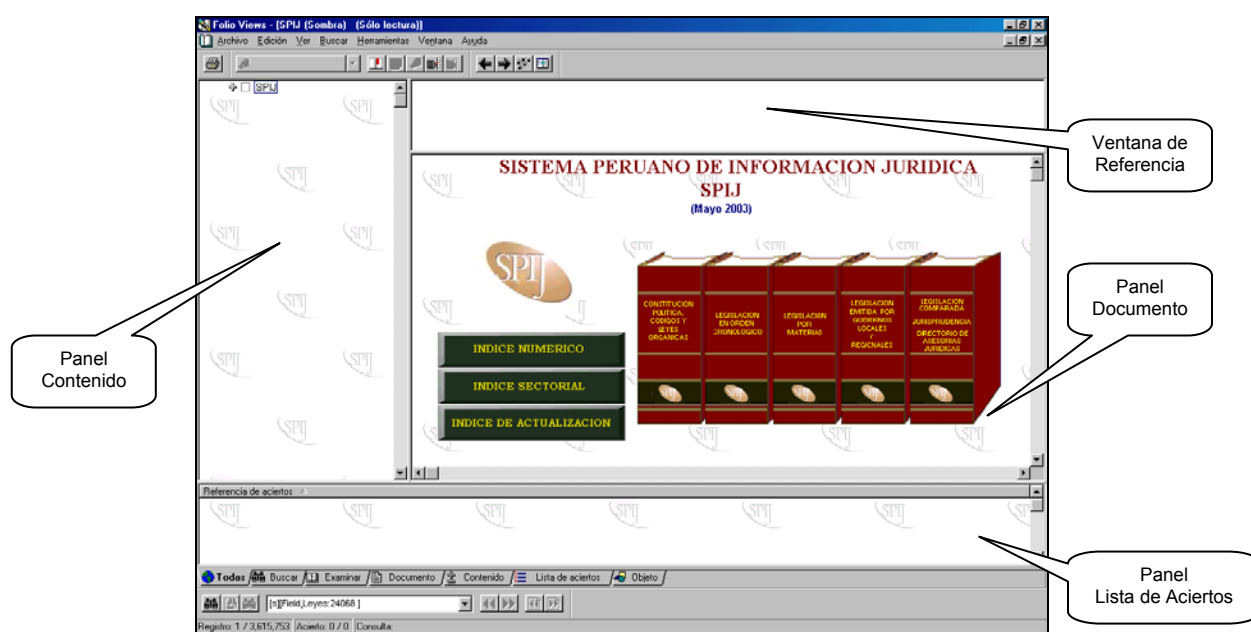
Folio Views - [SPIJ (Sombra) (Sólo lectura)]

Archivo Edición Ver Buscar Herramientas Ventana Ayuda

SPIJ

Ventana de Referencia

SISTEMA PERUANO DE INFORMACION JURIDICA
SPIJ
(Mayo 2003)

SPIJ

CONSTITUCION POLITICA, CODIGOS Y LEYES ORGANICAS

LEGISLACION EN ORDEN CRONOLOGICO

LEGISLACION POR MATERIAS

LEGISLACION EMITIDA POR GOBIERNOS LOCALES Y REGIONALES

LEGISLACION COMPARADA
JURISPRUDENCIA
DIRECTORIO DE ASESORIAS JURIDICAS

INDICE NUMERICO

INDICE SECTORIAL

INDICE DE ACTUALIZACION

Panel Documento

Panel Contenido

Referencia de aciertos

Todas Buscar Examinar Documento Contenido Lista de aciertos Objeto

[n][Field,Leyes:24068]

Registro: 1 / 3,615,753 Acierto: 0 / 0 Consulta:

Panel Lista de Aciertos